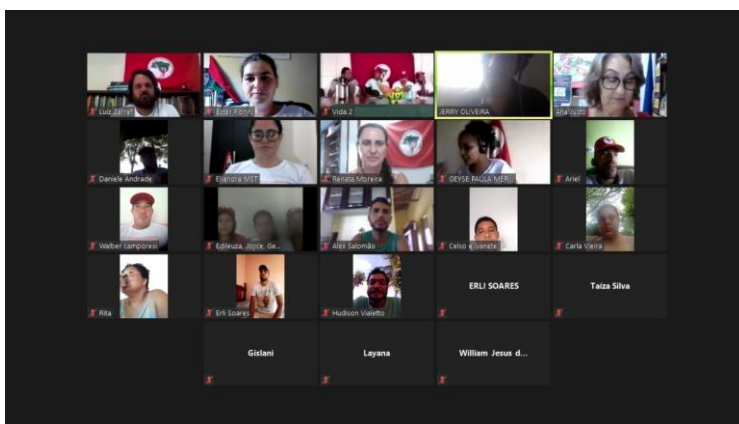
Luiz Zarref

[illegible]

Vida 2

JERRY OLIVEIRA

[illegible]

Daniele Andrade

Ejandra MST

Renata Moreira

GEYSE PAULA MER...

Ariel

Walber Camporesi

Edileuza, Joyce, Ge...

Alex Salomão

Celso e Sanete

Carla Vieira

Rita

Erli Soares

Hudson Vialetto

ERLI SOARES

Taiza Silva

Gislani

Layana

William Jesus d...